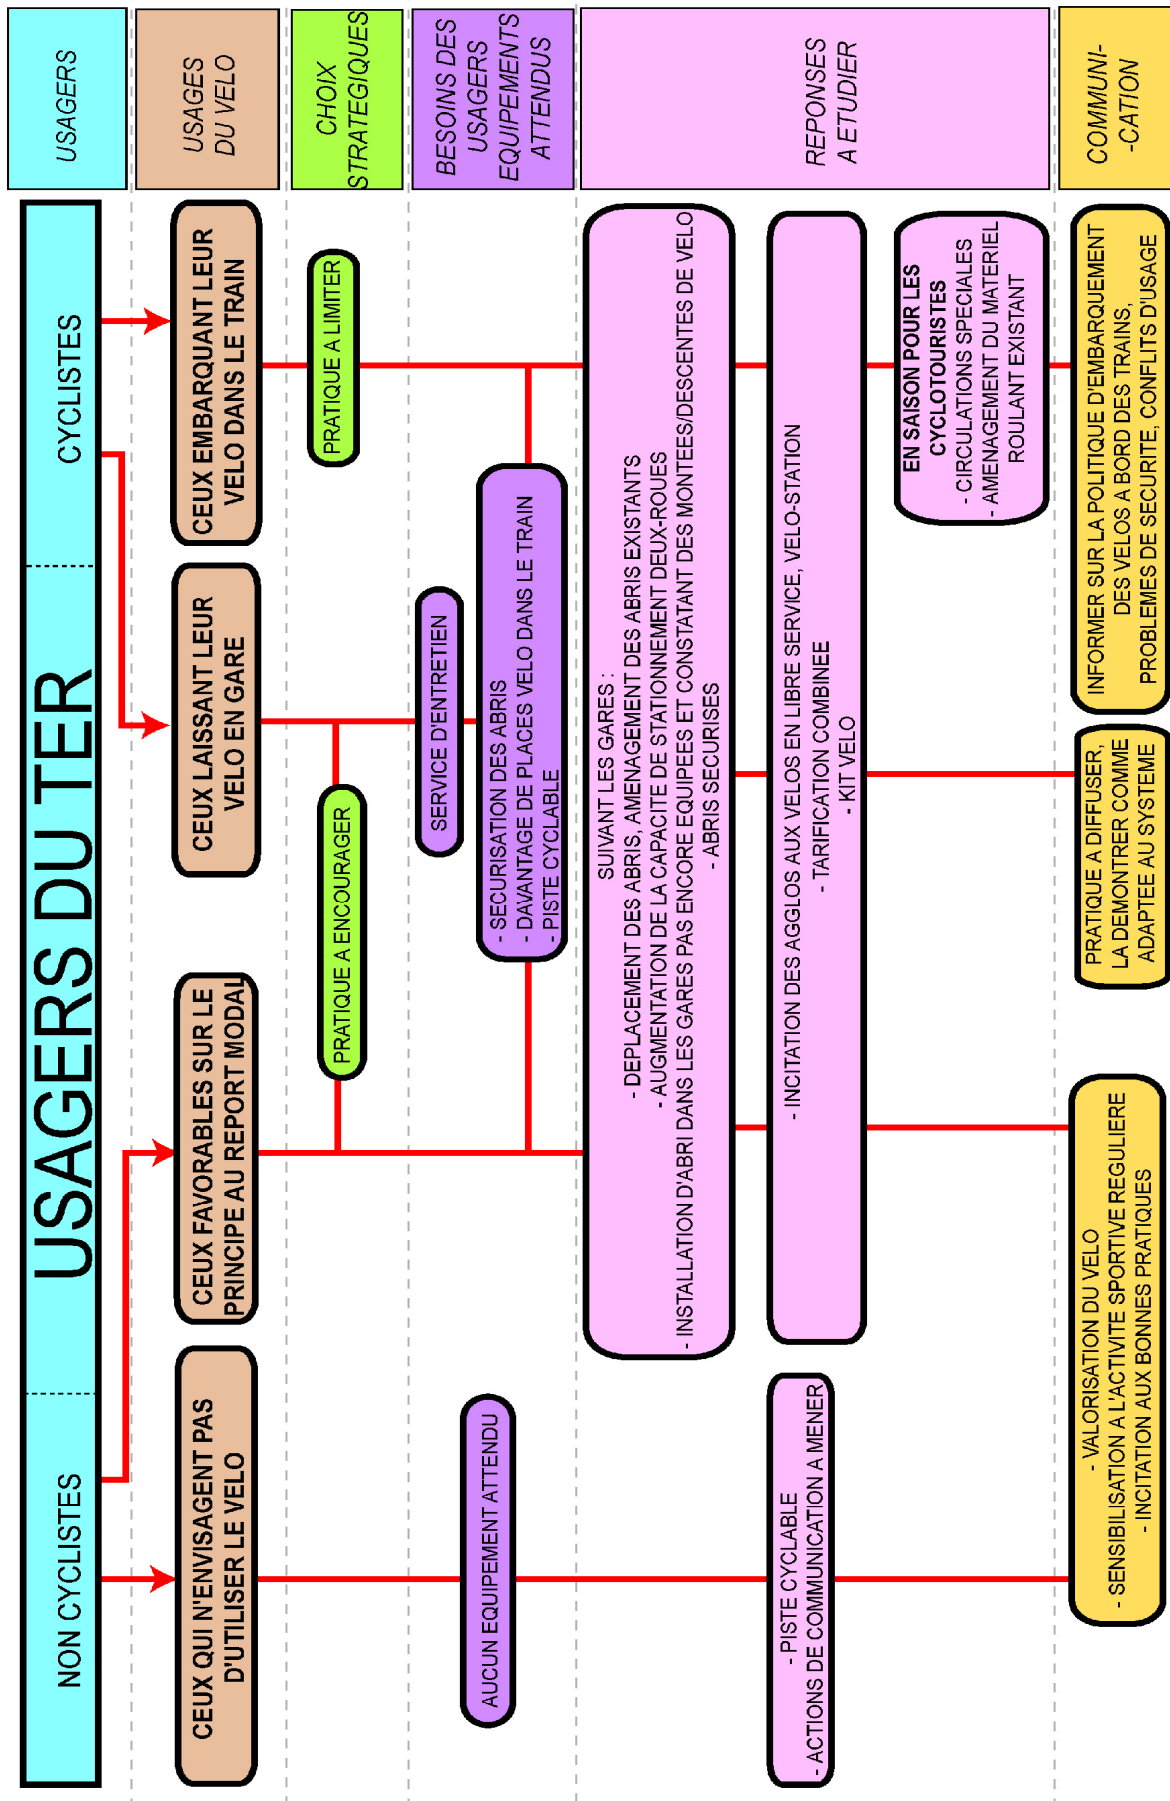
USAGERS

USAGES DU VELO

CHOIX STRATEGIQUES

BESOINS DES USAGERS EQUIPEMENTS ATTENDUS

REPONSES A ETUDIER

COMMUNI-CATION

USAGERS DU TER

CYCLISTES

NON CYCLISTES

CEUX EMBARQUANT LEUR VELO DANS LE TRAIN

CEUX LAISSANT LEUR VELO EN GARE

CEUX FAVORABLES SUR LE PRINCIPE AU REPORT MODAL

CEUX QUI N'ENVISAGENT PAS D'UTILISER LE VELO

PRATIQUE A LIMITER

PRATIQUE A ENCOURAGER

SERVICE D'ENTRETIEN

- SECURISATION DES ABRIS
- DAVANTAGE DE PLACES VELO DANS LE TRAIN
- PISTE CYCLABLE

AUCUN EQUIPEMENT ATTENDU

SUIVANT LES GARES :
- DEPLACEMENT DES ABRIS, AMENAGEMENT DES ABRIS EXISTANTS
- AUGMENTATION DE LA CAPACITE DE STATIONNEMENT DEUX-ROUES
- INSTALLATION D'ABRI DANS LES GARES PAS ENCORE EQUIPEES ET CONSTATANT DES MONTEES/DESCENTES DE VELO
- ABRIS SECURISES

- INCITATION DES AGGLOS AUX VELOS EN LIBRE SERVICE, VELO-STATION
- TARIFICATION COMBINEE
- KIT VELO

EN SAISON POUR LES CYCLOTOURISTES
- CIRCULATIONS SPECIALES
- AMENAGEMENT DU MATERIEL ROULANT EXISTANT

- PISTE CYCLABLE
- ACTIONS DE COMMUNICATION A MENER

INFORMER SUR LA POLITIQUE D'EMBARQUEMENT DES VELOS A BORD DES TRAINS, PROBLEMES DE SECURITE, CONFLITS D'USAGE

PRATIQUE A DIFFUSER, LA DEMONTRER COMME ADAPTEE AU SYSTEME

- VALORISATION DU VELO
- SENSIBILISATION A L'ACTIVITE SPORTIVE REGULIERE
- INCITATION AUX BONNES PRATIQUES